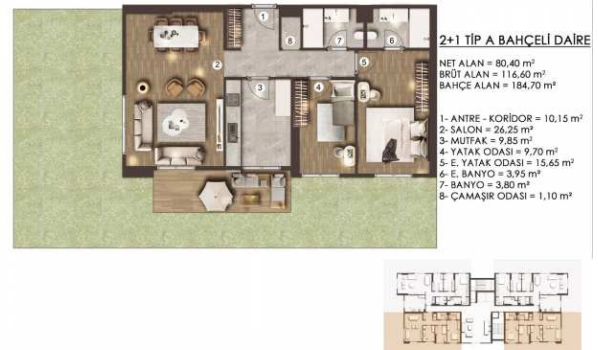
2+1 TİP A BAHÇELİ DAİRE

NET ALAN = 80,40 m²
BRÜT ALAN = 116,60 m²
BAHÇE ALAN = 184,70 m²

1- ANTRE - KORİDOR = 10,15 m²
2- SALON = 26,25 m²
3- MUTFAK = 9,85 m²
4- YATAK ODASI = 9,70 m²
5- E. YATAK ODASI = 15,65 m²
6- E. BANYO = 3,95 m²
7- BANYO = 3,80 m²
8- ÇAMAŞIR ODASI = 1,10 m²

1
2
3
4
5
6
7
8